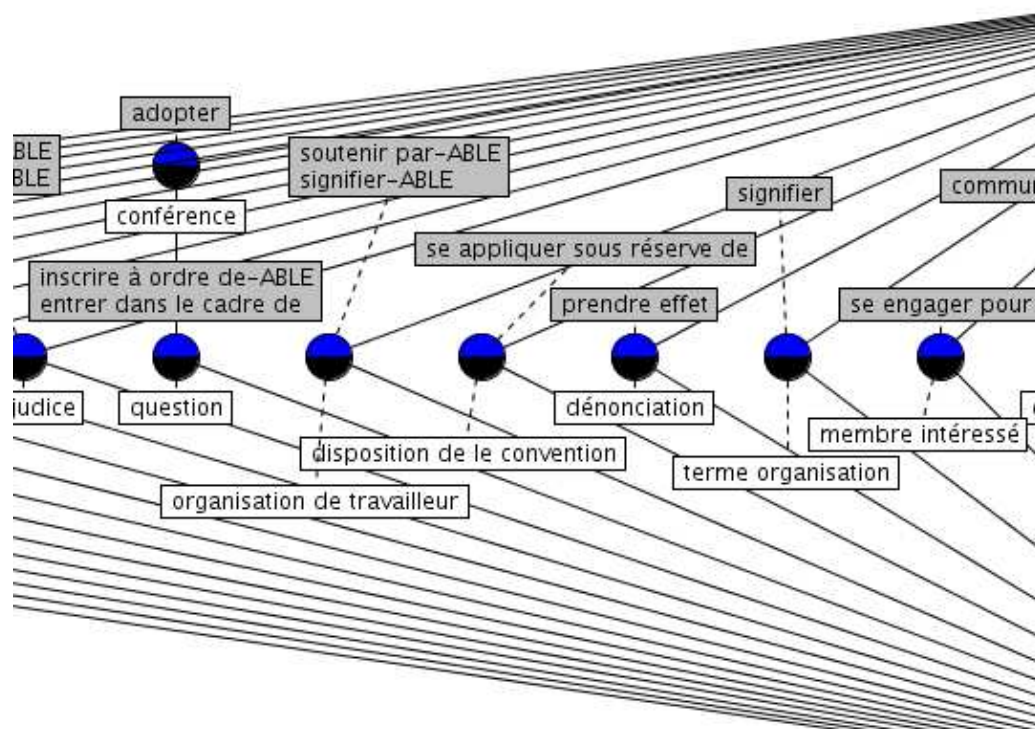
adopter

BLE
BLE

soutenir par-ABLE
signifier-ABLE

signifier

commu

conférence

se appliquer sous réserve de

inscrire à ordre de-ABLE
entrer dans le cadre de

prendre effet

se engager pour

judice

question

dénonciation

membre intéressé

disposition de le convention

terme organisation

organisation de travailleur